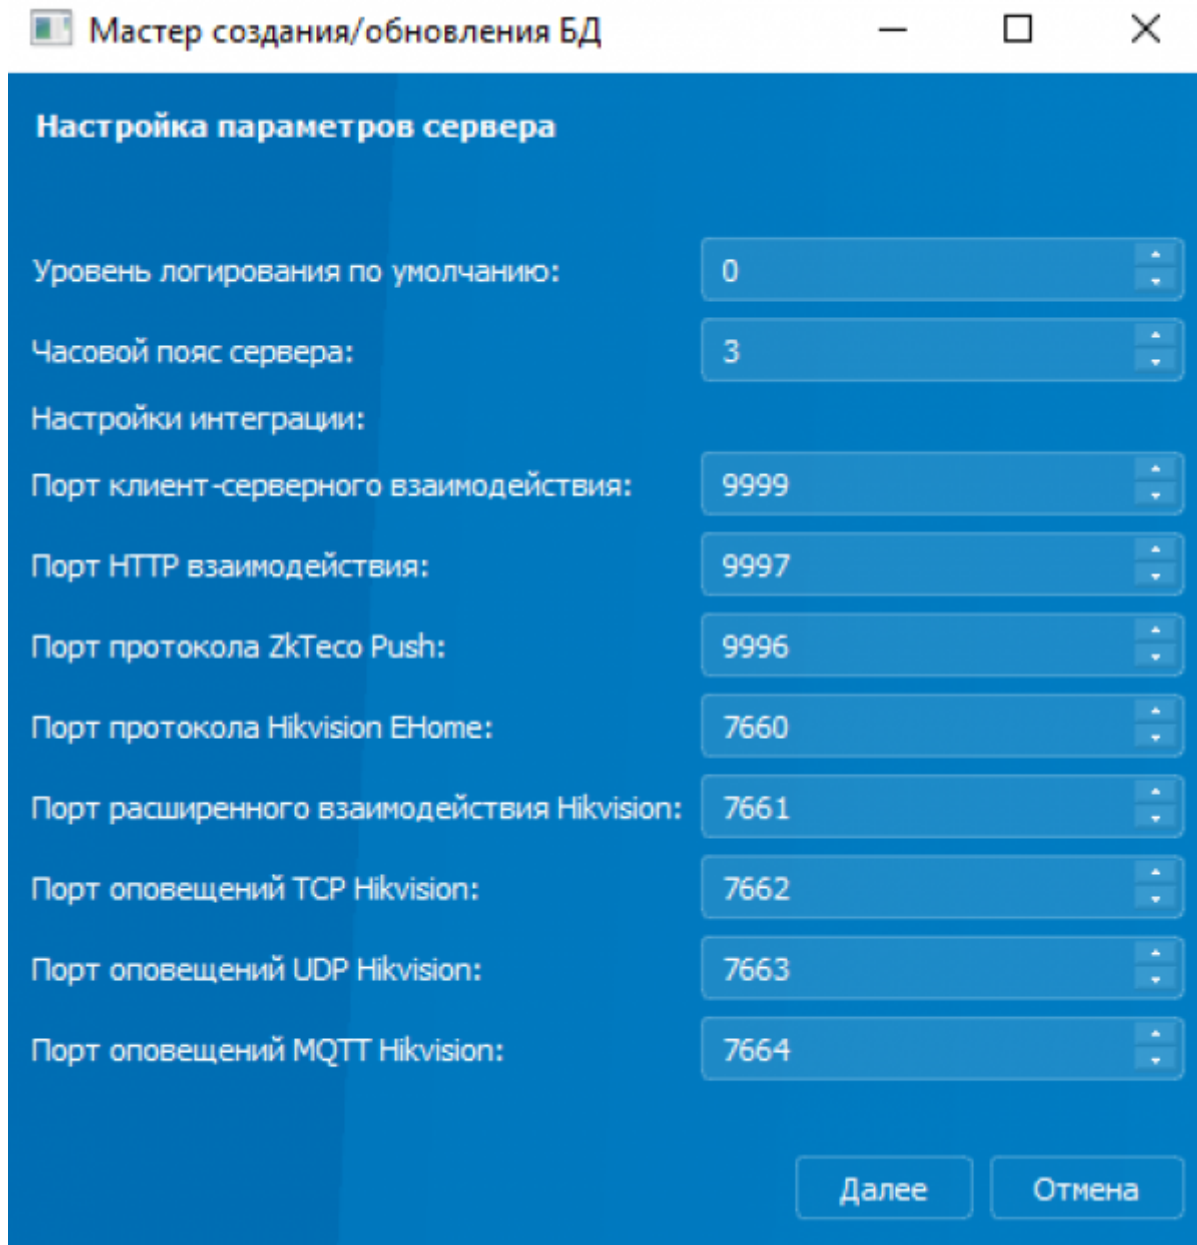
Мастер создания/обновления БД

Настройка параметров сервера

Уровень логирования по умолчанию: 0

Часовой пояс сервера: 3

Настройки интеграции:

Порт клиент-серверного взаимодействия: 9999

Порт HTTP взаимодействия: 9997

Порт протокола ZkTeco Push: 9996

Порт протокола Hikvision EHome: 7660

Порт расширенного взаимодействия Hikvision: 7661

Порт оповещений TCP Hikvision: 7662

Порт оповещений UDP Hikvision: 7663

Порт оповещений MQTT Hikvision: 7664

Далее

Отмена